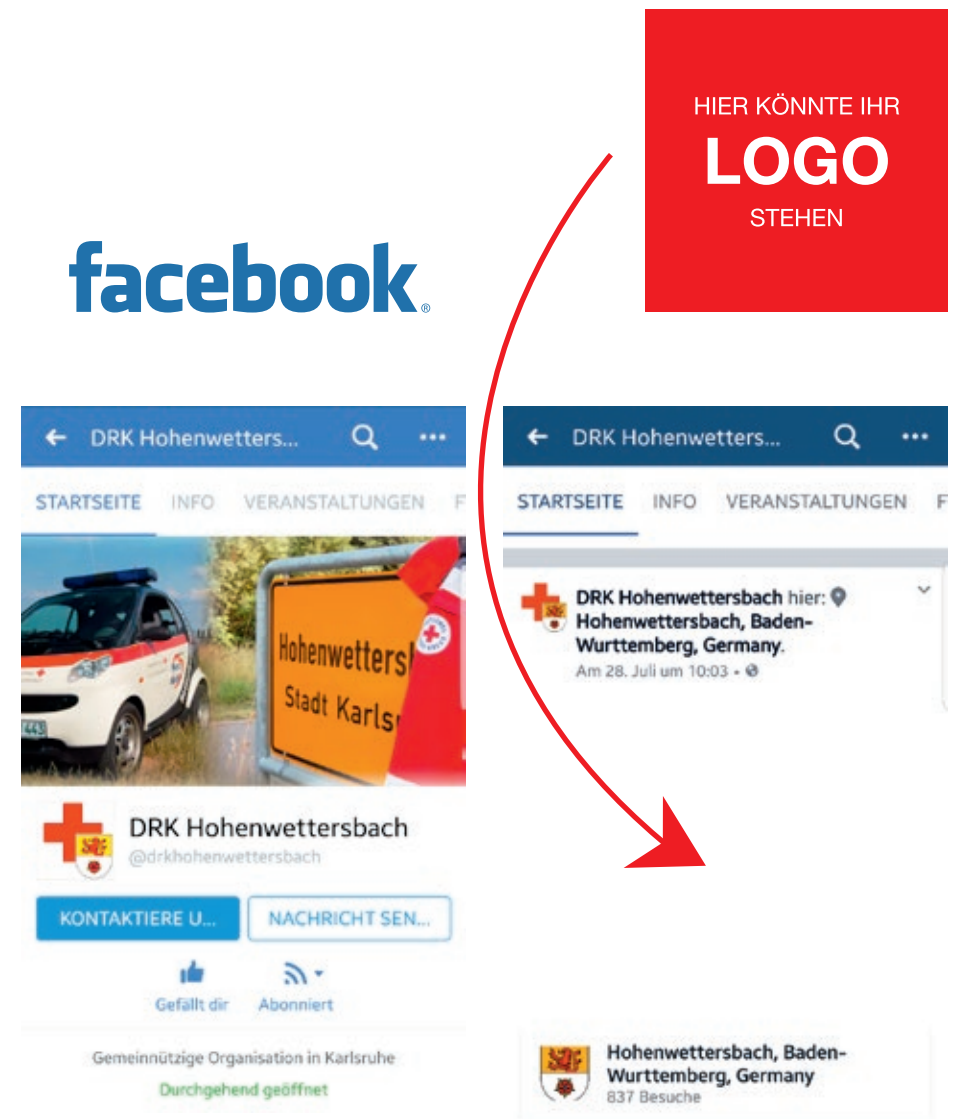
HIER KÖNNTE IHR
LOGO
STEHEN

facebook

DRK Hohenwetters...

STARTSEITE INFO VERANSTALTUNGEN F

Hohenwetters

Stadt Karls

DRK Hohenwettersbach
@drkhohenwettersbach

KONTAKTIERE U...
NACHRICHT SEN...

Gefällt dir
Abonniert

Gemeinnützige Organisation in Karlsruhe
Durchgehend geöffnet

DRK Hohenwetters...

STARTSEITE INFO VERANSTALTUNGEN F

DRK Hohenwettersbach hier: Hohenwettersbach, Baden-Wurttemberg, Germany.
Am 28. Juli um 10:03 •

Hohenwettersbach, Baden-Wurttemberg, Germany
837 Besuche